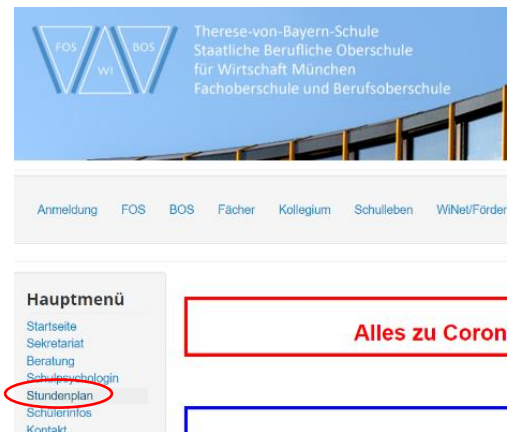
FOS
WI
BOS
Therese-von-Bayern-Schule
Staatliche Berufliche Oberschule
für Wirtschaft München
Fachoberschule und Berufsoberschule

Anmeldung FOS BOS Fächer Kollegium Schulleben WiNet/Förder

Hauptmenü
Startseite
Sekretariat
Beratung
Schulpsychologin
Stundenplan
Schülerinfos
Kontakt

Alles zu Coron